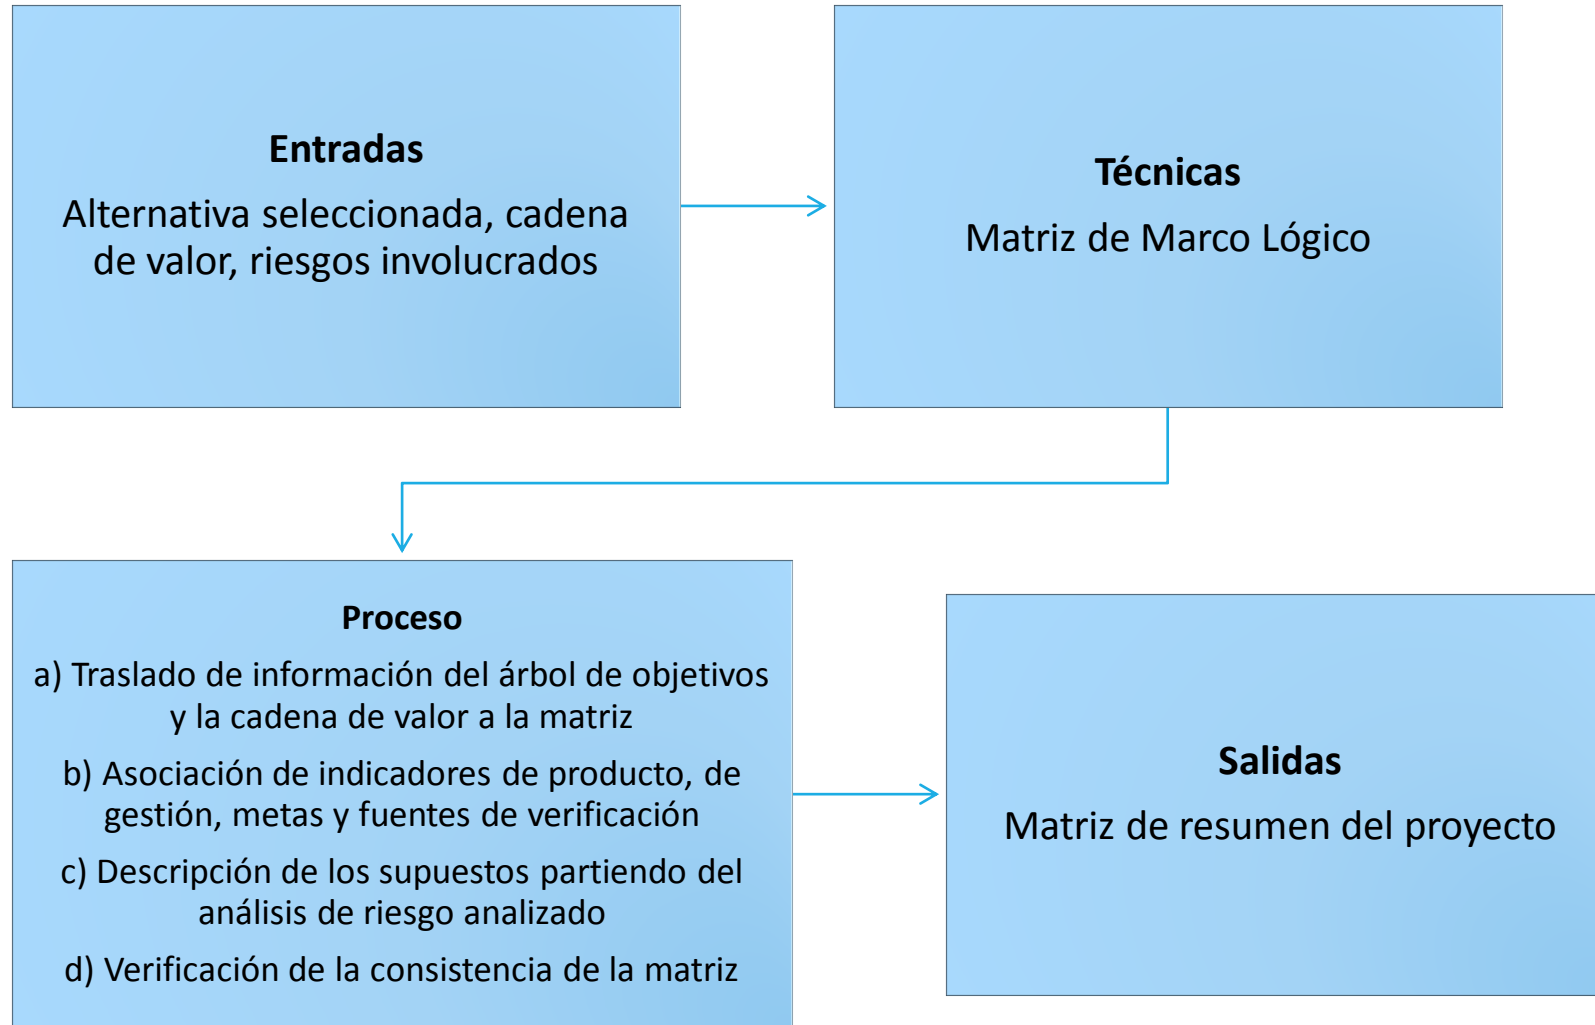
Entradas

Alternativa seleccionada, cadena de valor, riesgos involucrados

Técnicas

Matriz de Marco Lógico

Proceso

a) Traslado de información del árbol de objetivos y la cadena de valor a la matriz

b) Asociación de indicadores de producto, de gestión, metas y fuentes de verificación

c) Descripción de los supuestos partiendo del análisis de riesgo analizado

d) Verificación de la consistencia de la matriz

Salidas

Matriz de resumen del proyecto